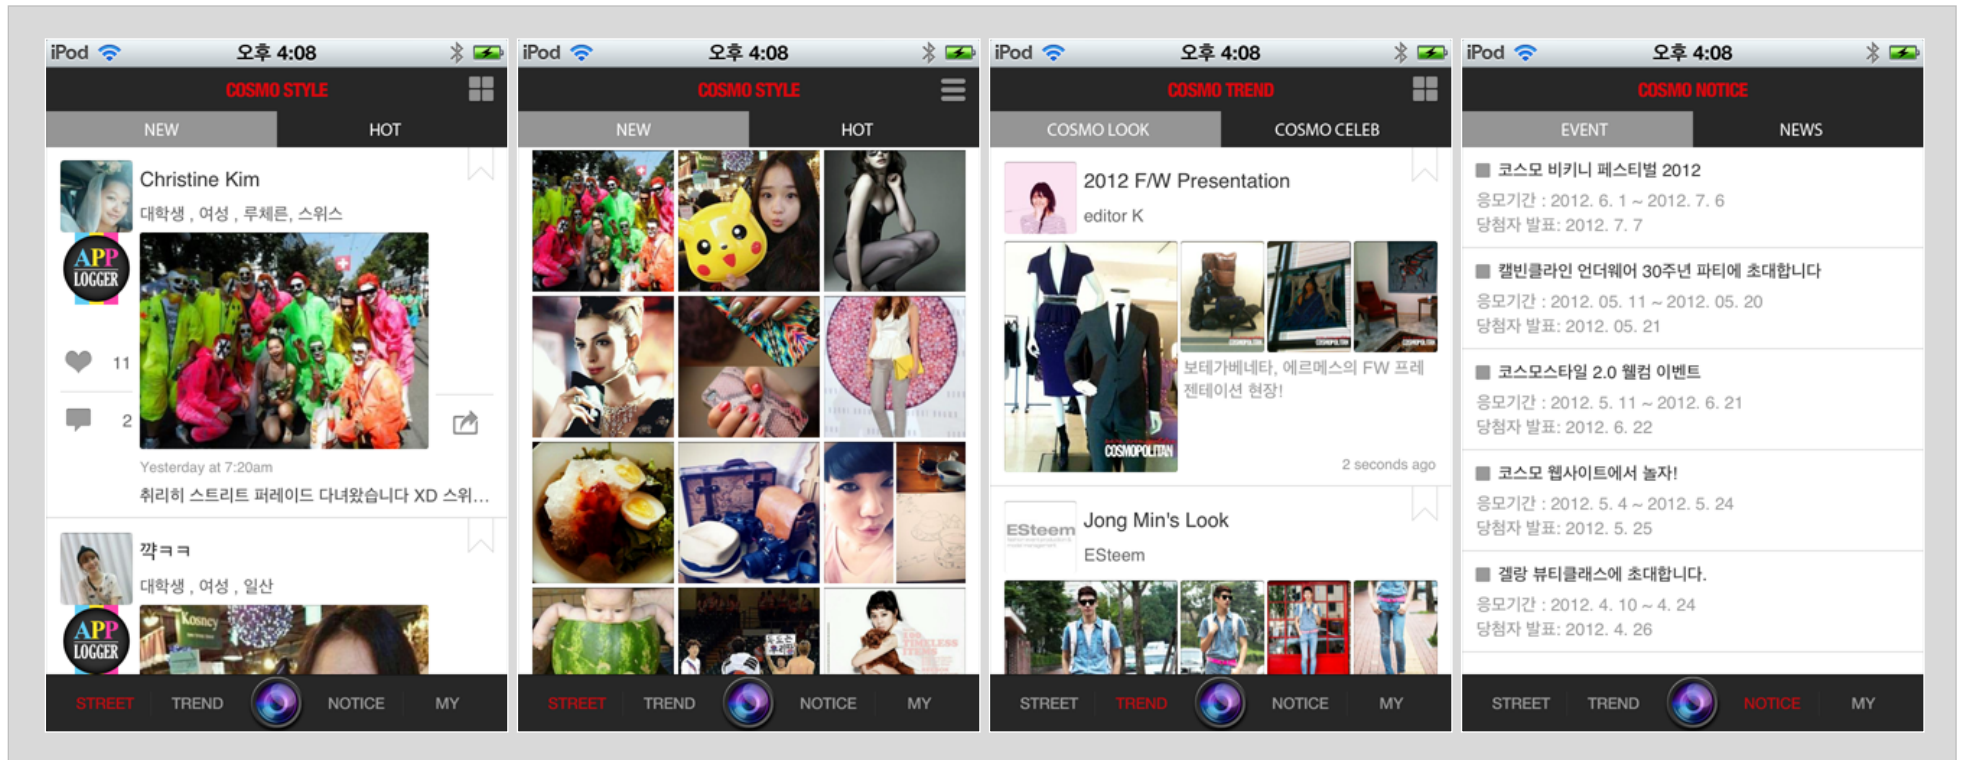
iPod 오후 4:08

COSMO STYLE

NEW HOT

Christine Kim
대학생 , 여성 , 루체른, 스위스

APP LOGGER

11

2

Yesterday at 7:20am
취리히 스트리트 퍼레이드 다녀왔습니다 XD 스위...

꺆ㅋㅋ
대학생 , 여성 , 일산

APP LOGGER

STREET TREND NOTICE MY

iPod 오후 4:08

COSMO STYLE

NEW HOT

STREET TREND NOTICE MY

iPod 오후 4:08

COSMO TREND

COSMO LOOK COSMO CELEB

2012 F/W Presentation
editor K

COSMOPOLITAN

보테가베네타, 에르메스의 FW 프레젠테이션 현장!

2 seconds ago

Jong Min's Look
ESteem

ESteem

STREET TREND NOTICE MY

iPod 오후 4:08

COSMO NOTICE

EVENT NEWS

코스모 비키니 페스티벌 2012
응모기간 : 2012. 6. 1 ~ 2012. 7. 6
당첨자 발표: 2012. 7. 7

캘빈클라인 언더웨어 30주년 파티에 초대합니다
응모기간 : 2012. 05. 11 ~ 2012. 05. 20
당첨자 발표: 2012. 05. 21

코스모스타일 2.0 웰컴 이벤트
응모기간 : 2012. 5. 11 ~ 2012. 6. 21
당첨자 발표: 2012. 6. 22

코스모 웹사이트에서 놀자!
응모기간 : 2012. 5. 4 ~ 2012. 5. 24
당첨자 발표: 2012. 5. 25

겔랑 뷰티클래스에 초대합니다.
응모기간 : 2012. 4. 10 ~ 4. 24
당첨자 발표: 2012. 4. 26

STREET TREND NOTICE MY